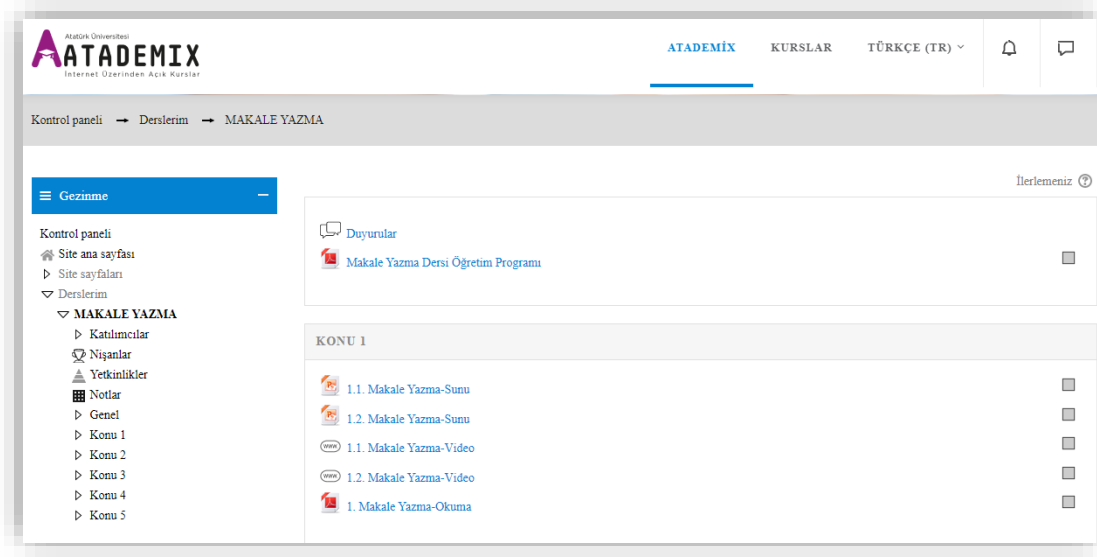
Atatürk Üniversitesi
ATADEMIX
İnternet Üzerinden Açık Kurslar

ATADEMİX KURSLAR TÜRKÇE (TR)

Kontrol paneli → Derslerim → MAKALE YAZMA

Gezinme

Kontrol paneli
Site ana sayfası
Site sayfaları
Derslerim
MAKALE YAZMA
Katılımcılar
Nişanlar
Yetkinlikler
Notlar
Genel
Konu 1
Konu 2
Konu 3
Konu 4
Konu 5

İlerlemeniz

Duyurular
Makale Yazma Dersi Öğretim Programı

KONU 1

1.1. Makale Yazma-Sunu
1.2. Makale Yazma-Sunu
1.1. Makale Yazma-Video
1.2. Makale Yazma-Video
1. Makale Yazma-Okuma